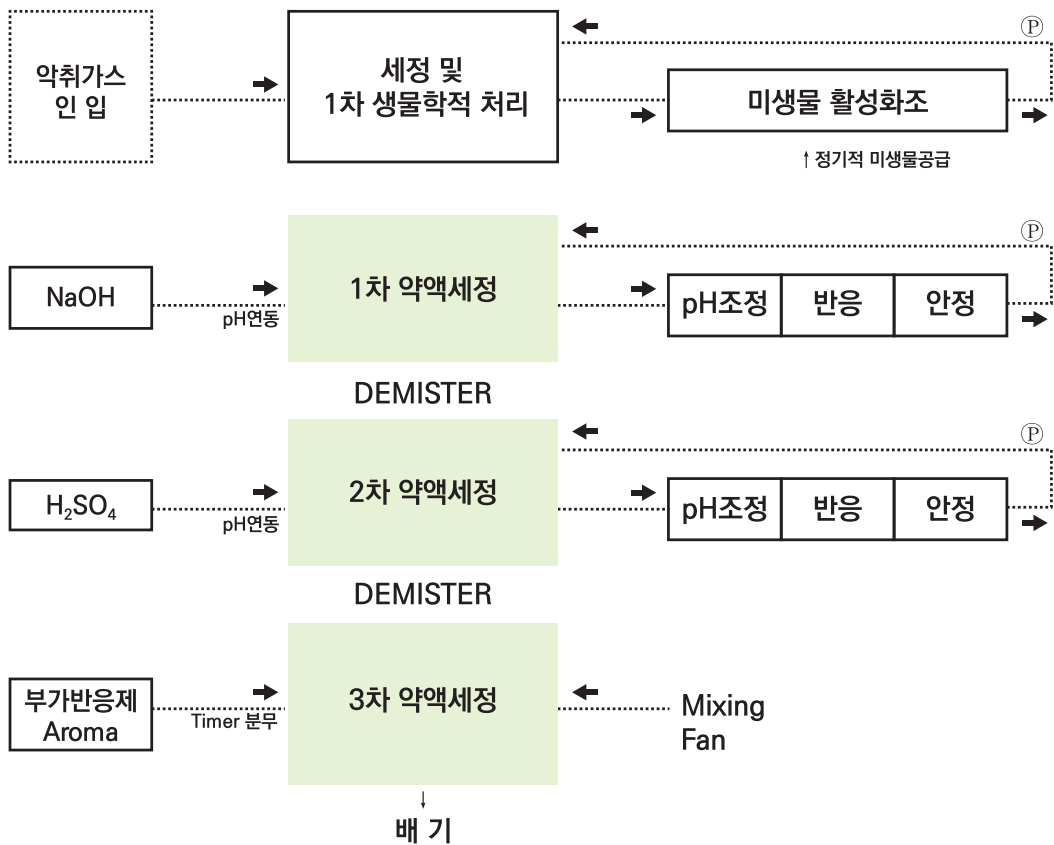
악취가스
인 입

세정 및
1차 생물학적 처리

Ⓟ

미생물 활성화조

↑정기적 미생물공급

NaOH

pH연동

1차 약액세정

Ⓟ

| pH조정 | 반응 | 안정 |
|---|---|---|

DEMISTER

$H_2SO_4$

pH연동

2차 약액세정

Ⓟ

| pH조정 | 반응 | 안정 |
|---|---|---|

DEMISTER

부가반응제
Aroma

Timer 분무

3차 약액세정

Mixing
Fan

배 기